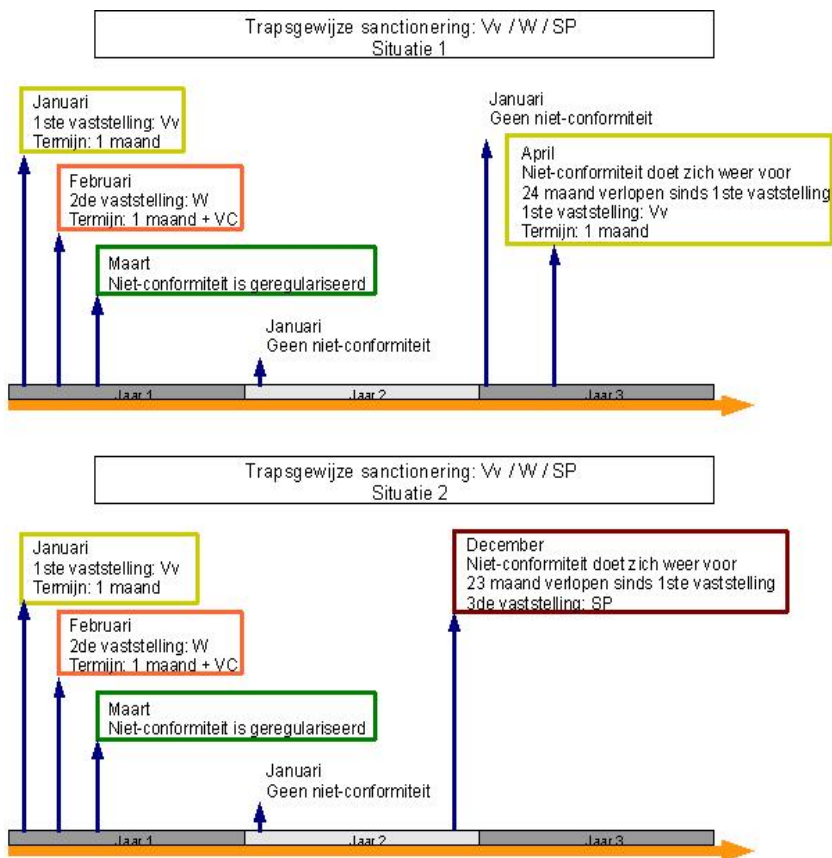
Trapsgewijze sanctionering: Vv / W / SP
Situatie 1

Januari
1ste vaststelling: Vv
Termijn: 1 maand

Februari
2de vaststelling: W
Termijn: 1 maand + VC

Maart
Niet-conformiteit is geregulariseerd

Januari
Geen niet-conformiteit

Januari
Geen niet-conformiteit

April
Niet-conformiteit doet zich weer voor
24 maand verlopen sinds 1ste vaststelling
1ste vaststelling: Vv
Termijn: 1 maand

Jaar 1
Jaar 2
Jaar 3

Trapsgewijze sanctionering: Vv / W / SP
Situatie 2

Januari
1ste vaststelling: Vv
Termijn: 1 maand

Februari
2de vaststelling: W
Termijn: 1 maand + VC

Maart
Niet-conformiteit is geregulariseerd

Januari
Geen niet-conformiteit

December
Niet-conformiteit doet zich weer voor
23 maand verlopen sinds 1ste vaststelling
3de vaststelling: SP

Jaar 1
Jaar 2
Jaar 3